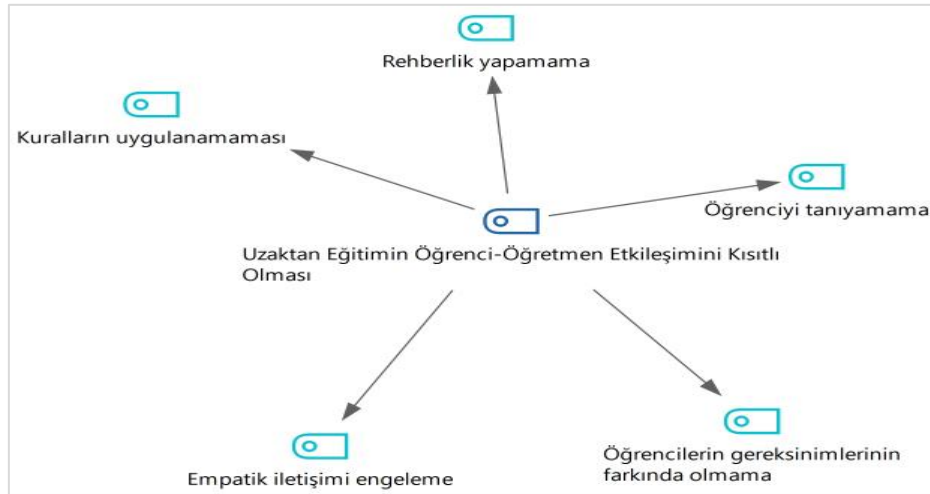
Rehberlik yapamama

Kuralların uygulanamaması

Öğrenciyi tanıyamama

Uzaktan Eğitimin Öğrenci-Öğretmen Etkileşimini Kısıtlı Olması

Empatik iletişimi engeleme

Öğrencilerin gereksinimlerinin farkında olmama